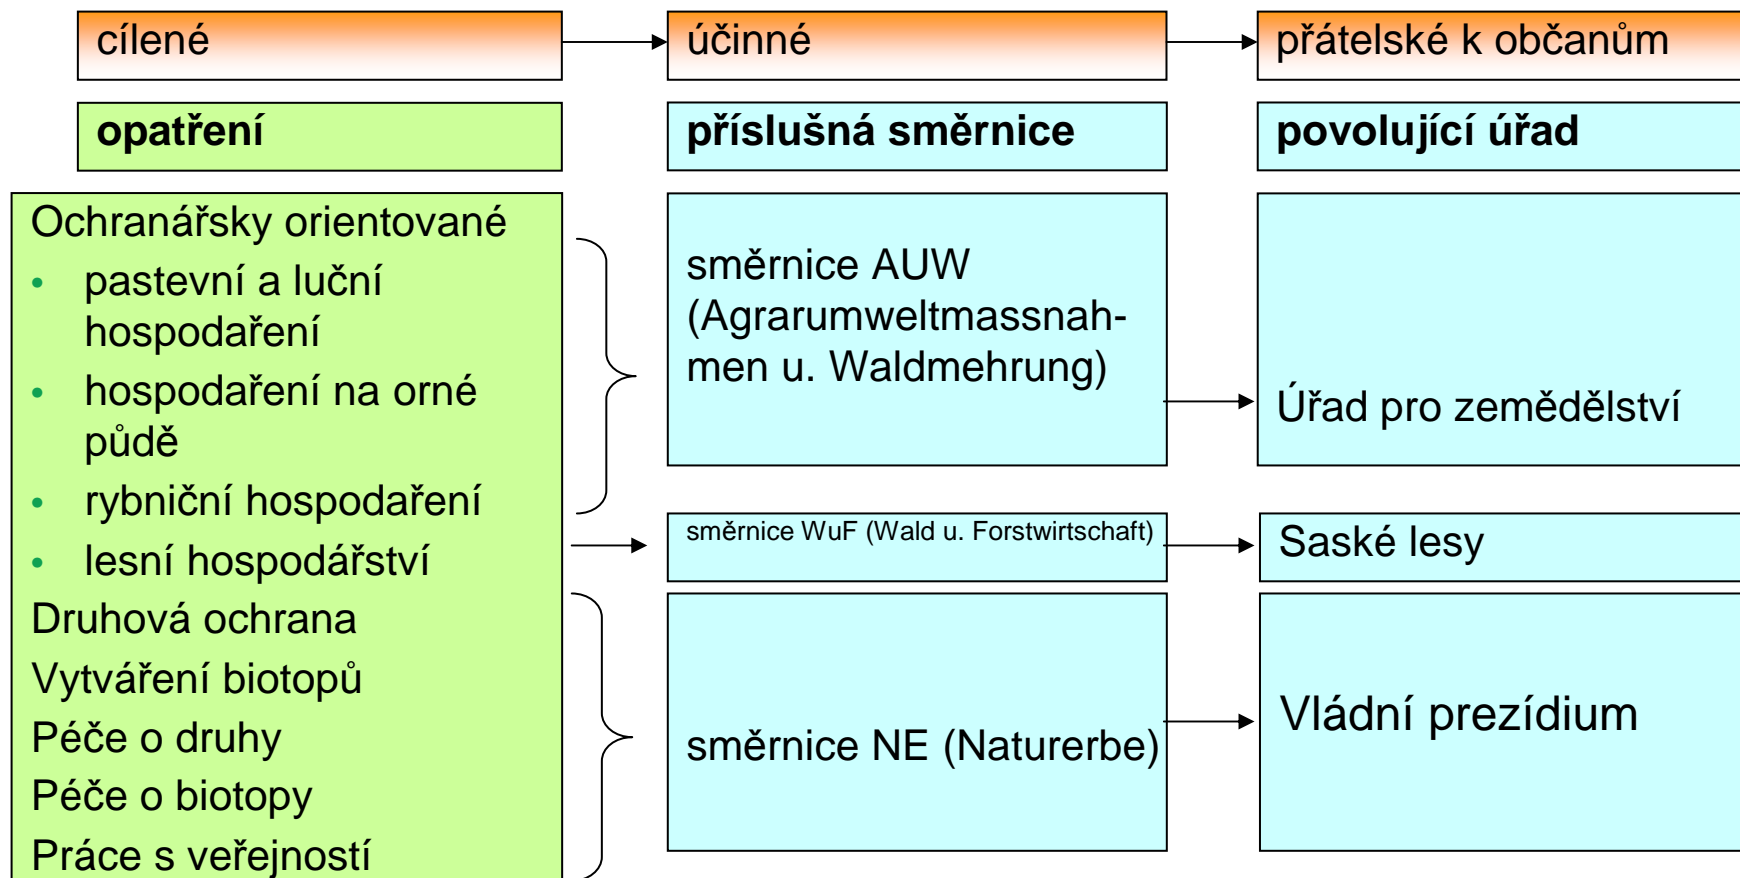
cílené

účinné

přátelské k občanům

**opatření**

**příslušná směrnice**

**povolující úřad**

Ochranářsky orientované
- pastevní a luční hospodaření
- hospodaření na orné půdě
- rybniční hospodaření
- lesní hospodářství

Druhová ochrana
Vytváření biotopů
Péče o druhy
Péče o biotopy
Práce s veřejností

směrnice AUW (Agrarumweltmassnahmen u. Waldmehrung)

Úřad pro zemědělství

směrnice WuF (Wald u. Forstwirtschaft)

Saské lesy

směrnice NE (Naturerbe)

Vládní prezídium